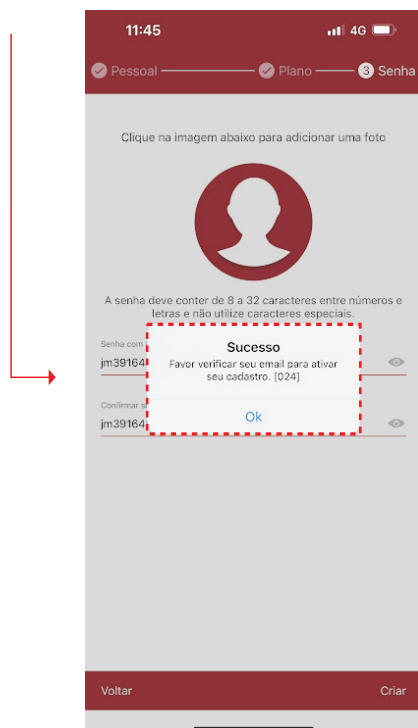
11:45
4G

Pessoal — Plano — 3 Senha

Clique na imagem abaixo para adicionar uma foto

A senha deve conter de 8 a 32 caracteres entre números e letras e não utilize caracteres especiais.

Senha com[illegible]
jm39164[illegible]

Confirmar s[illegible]
jm39164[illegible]

Sucesso
Favor verificar seu email para ativar seu cadastro. [024]
Ok

Voltar
Criar